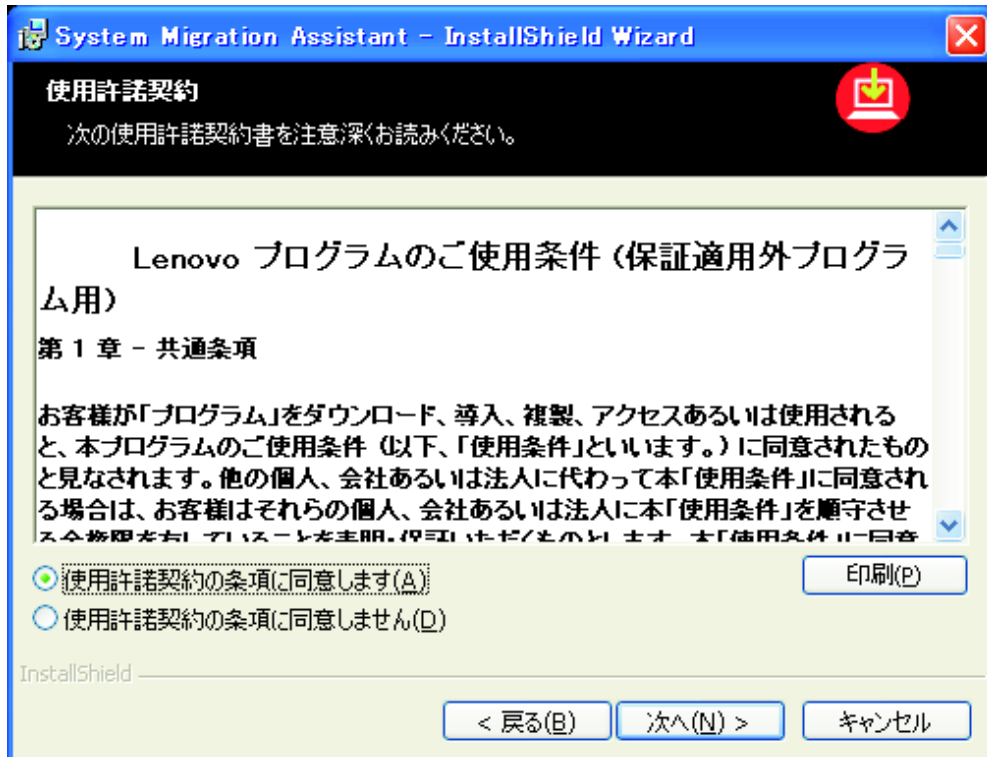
System Migration Assistant - InstallShield Wizard

使用許諾契約

次の使用許諾契約書を注意深くお読みください。

Lenovo プログラムのご使用条件（保証適用外プログラム用）

第 1 章 - 共通条項

お客様が「プログラム」をダウンロード、導入、複製、アクセスあるいは使用されると、本プログラムのご使用条件（以下、「使用条件」といいます。）に同意されたものと見なされます。他の個人、会社あるいは法人に代わって本「使用条件」に同意される場合は、お客様はそれらの個人、会社あるいは法人に本「使用条件」を順守させる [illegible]

使用許諾契約の条項に同意します(A)

使用許諾契約の条項に同意しません(D)

印刷(P)

InstallShield

< 戻る(B)

次へ(N) >

キャンセル